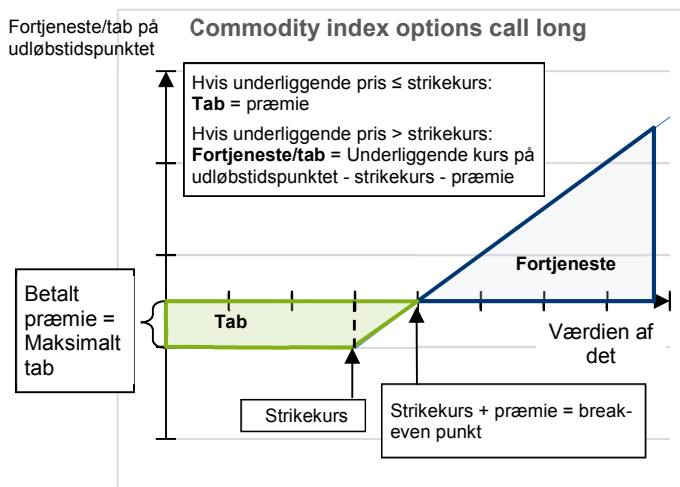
Fortjeneste/tab på udløbstidspunktet

Commodity index options call long

Hvis underliggende pris ≤ strikekurs:
**Tab** = præmie

Hvis underliggende pris > strikekurs:
**Fortjeneste/tab** = Underliggende kurs på udløbstidspunktet - strikekurs - præmie

Fortjeneste

Betalt præmie = Maksimalt tab

Tab

Værdien af det

Strikekurs

Strikekurs + præmie = break-even punkt